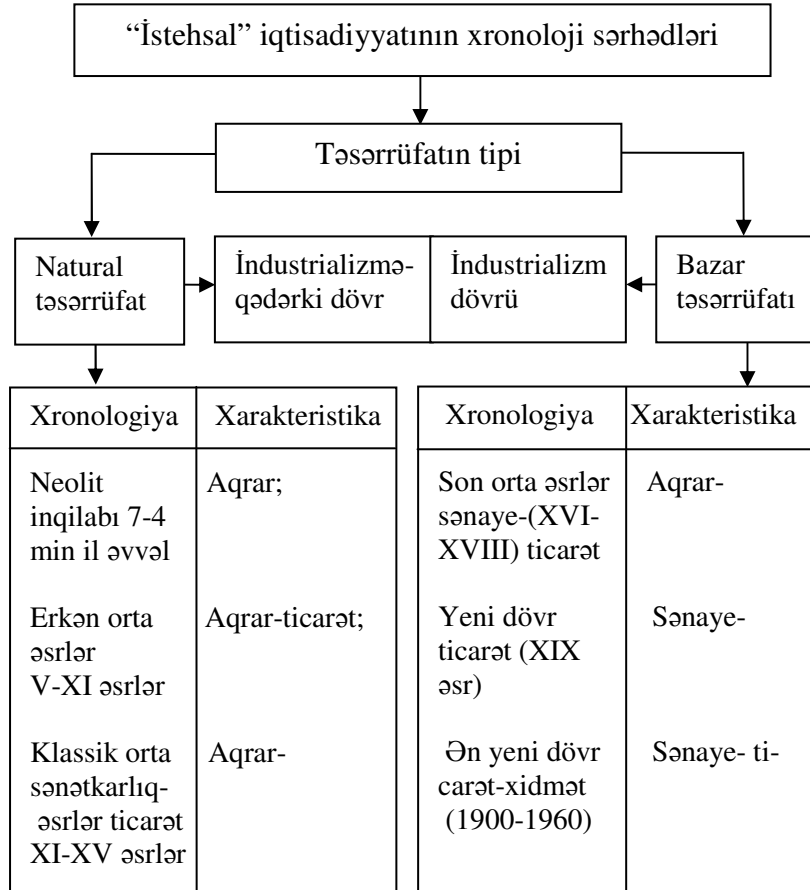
"İstehsal" iqtisadiyyatının xronoloji sərhədləri

Təsərrüfatın tipi

Natural təsərrüfat

İndustrializmə-qədərki dövr

İndustrializm dövrü

Bazar təsərrüfatı

| Xronologiya | Xarakteristika |
|---|---|
| Neolit inqilabı 7-4 min il əvvəl | Aqrar; |
| Erkən orta əsrlər V-XI əsrlər | Aqrar-ticarət; |
| Klassik orta sənətkarlıq-əsrlər ticarət XI-XV əsrlər | Aqrar- |

| Xronologiya | Xarakteristika |
|---|---|
| Son orta əsrlər sənaye-(XVI-XVIII) ticarət | Aqrar- |
| Yeni dövr ticarət (XIX əsr) | Sənaye- |
| Ən yeni dövr carət-xidmət (1900-1960) | Sənaye- ti- |